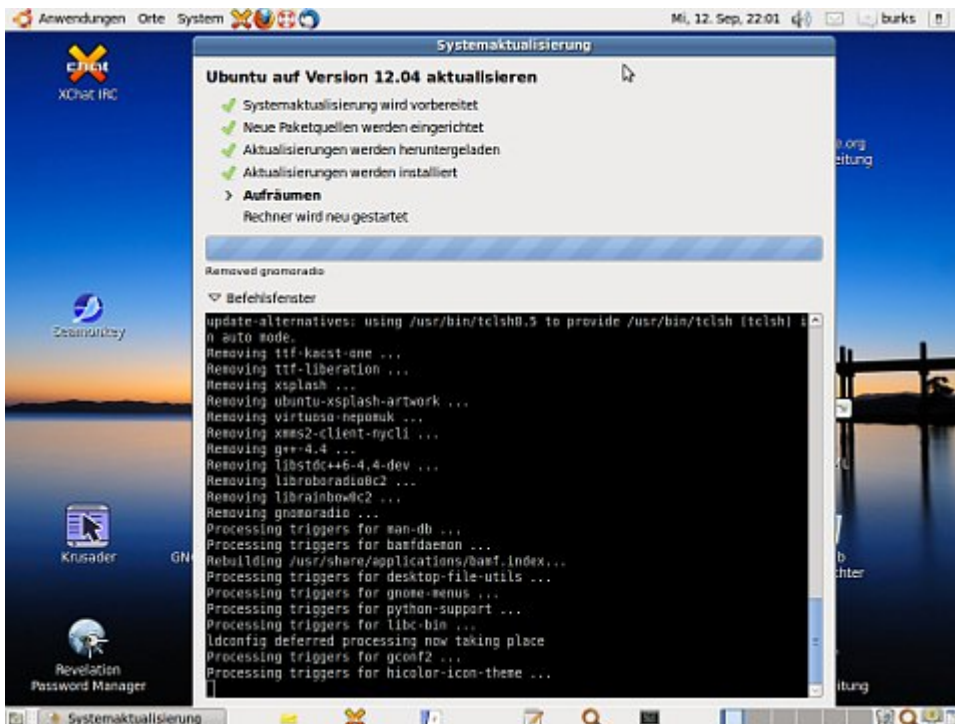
Anwendungen Orte System

Mi, 12. Sep, 22:01 burks

Systemaktualisierung

Ubuntu auf Version 12.04 aktualisieren

Systemaktualisierung wird vorbereitet
Neue Paketquellen werden eingerichtet
Aktualisierungen werden heruntergeladen
Aktualisierungen werden installiert
> Aufräumen
Rechner wird neu gestartet

Removed gnomoradio

Befehlsfenster

update-alternatives: using /usr/bin/tclsh8.5 to provide /usr/bin/tclsh (tclsh) in auto mode.
Removing ttf-kacst-one ...
Removing ttf-liberation ...
Removing xsplash ...
Removing ubuntu-xsplash-artwork ...
Removing virtuoso-nepomuk ...
Removing xmms2-client-nycli ...
Removing g++-4.4 ...
Removing libstdc++6-4.4-dev ...
Removing libroboradio0c2 ...
Removing librainbow0c2 ...
Removing gnomoradio ...
Processing triggers for man-db ...
Processing triggers for bamfdaemon ...
Rebuilding /usr/share/applications/bamf.index...
Processing triggers for desktop-file-utils ...
Processing triggers for gnome-menus ...
Processing triggers for python-support ...
Processing triggers for libc-bin ...
ldconfig deferred processing now taking place
Processing triggers for gconf2 ...
Processing triggers for hicolor-icon-theme ...

XChat IRC

Seamonkey

Krusader

GN

Revelation Password Manager

.org
eitung

b
chter

itung

Systemaktualisierung